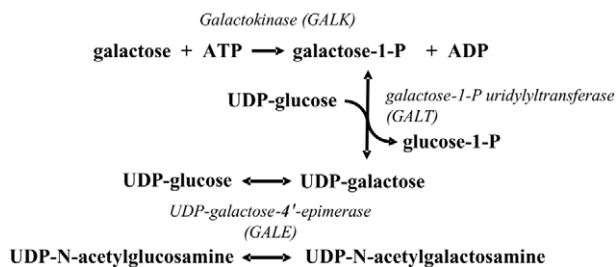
Galactokinase (GALK)

galactose + ATP ⟶ galactose-1-P + ADP

UDP-glucose

galactose-1-P uridylyltransferase (GALT)

glucose-1-P

UDP-glucose ⟷ UDP-galactose

UDP-galactose-4′-epimerase (GALE)

UDP-N-acetylglucosamine ⟷ UDP-N-acetylgalactosamine